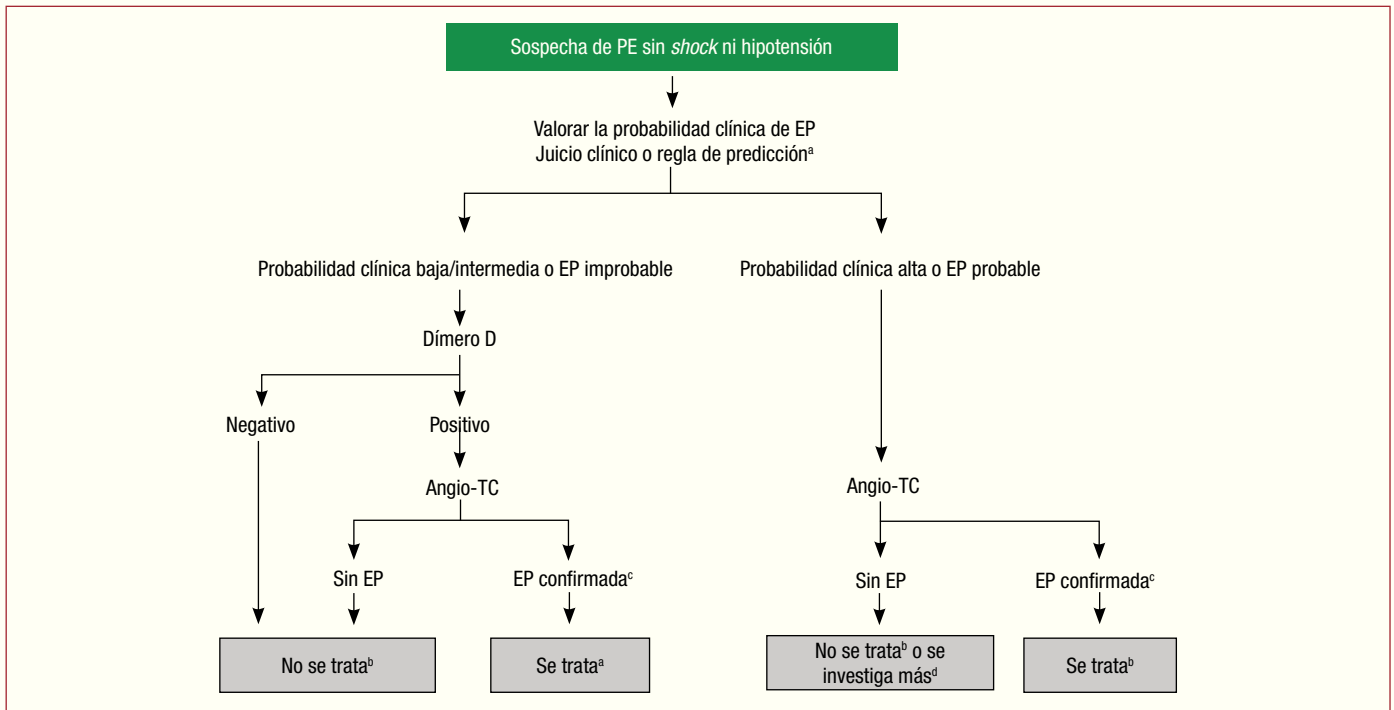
Sospecha de PE sin *shock* ni hipotensión

Valorar la probabilidad clínica de EP
Juicio clínico o regla de predicción$^{a}$

Probabilidad clínica baja/intermedia o EP improbable

Dímero D

Negativo

Positivo

Angio-TC

Sin EP

EP confirmada$^{c}$

No se trata$^{b}$

Se trata$^{a}$

Probabilidad clínica alta o EP probable

Angio-TC

Sin EP

EP confirmada$^{c}$

No se trata$^{b}$ o se investiga más$^{d}$

Se trata$^{b}$